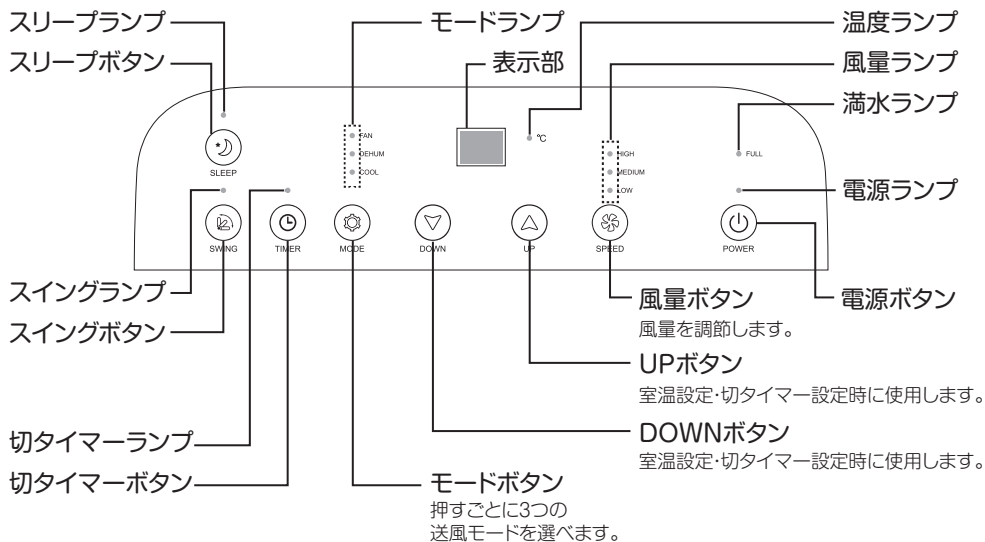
スリープランプ
スリープボタン
モードランプ
表示部
温度ランプ
風量ランプ
満水ランプ
電源ランプ

SLEEP
FAN
DEHUM
COOL
℃
HIGH
MEDIUM
LOW
FULL

SWING
TIMER
MODE
DOWN
UP
SPEED
POWER

スイングランプ
スイングボタン
風量ボタン
風量を調節します。
電源ボタン
UPボタン
室温設定・切タイマー設定時に使用します。
切タイマーランプ
切タイマーボタン
DOWNボタン
室温設定・切タイマー設定時に使用します。
モードボタン
押すごとに3つの送風モードを選べます。